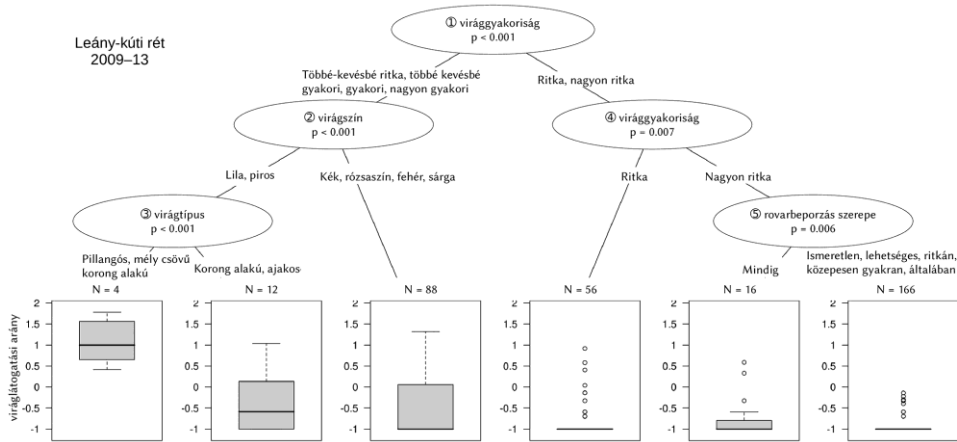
Leány-kúti rét
2009–13

① virággyakoriság
p < 0.001

Többé-kevésbé ritka, többé kevésbé gyakori, gyakori, nagyon gyakori

Ritka, nagyon ritka

② virágszín
p < 0.001

④ virággyakoriság
p = 0.007

Lila, piros

Kék, rózsaszín, fehér, sárga

Ritka

Nagyon ritka

③ virágtípus
p < 0.001

⑤ rovarbeporzás szerepe
p = 0.006

Pillangós, mély csövű korong alakú

Korong alakú, ajakos

Mindig

Ismeretlen, lehetséges, ritkán, közepesen gyakran, általában

N = 4

N = 12

N = 88

N = 56

N = 16

N = 166

viráglátogatási arány

2
1.5
1
0.5
0
-0.5
-1